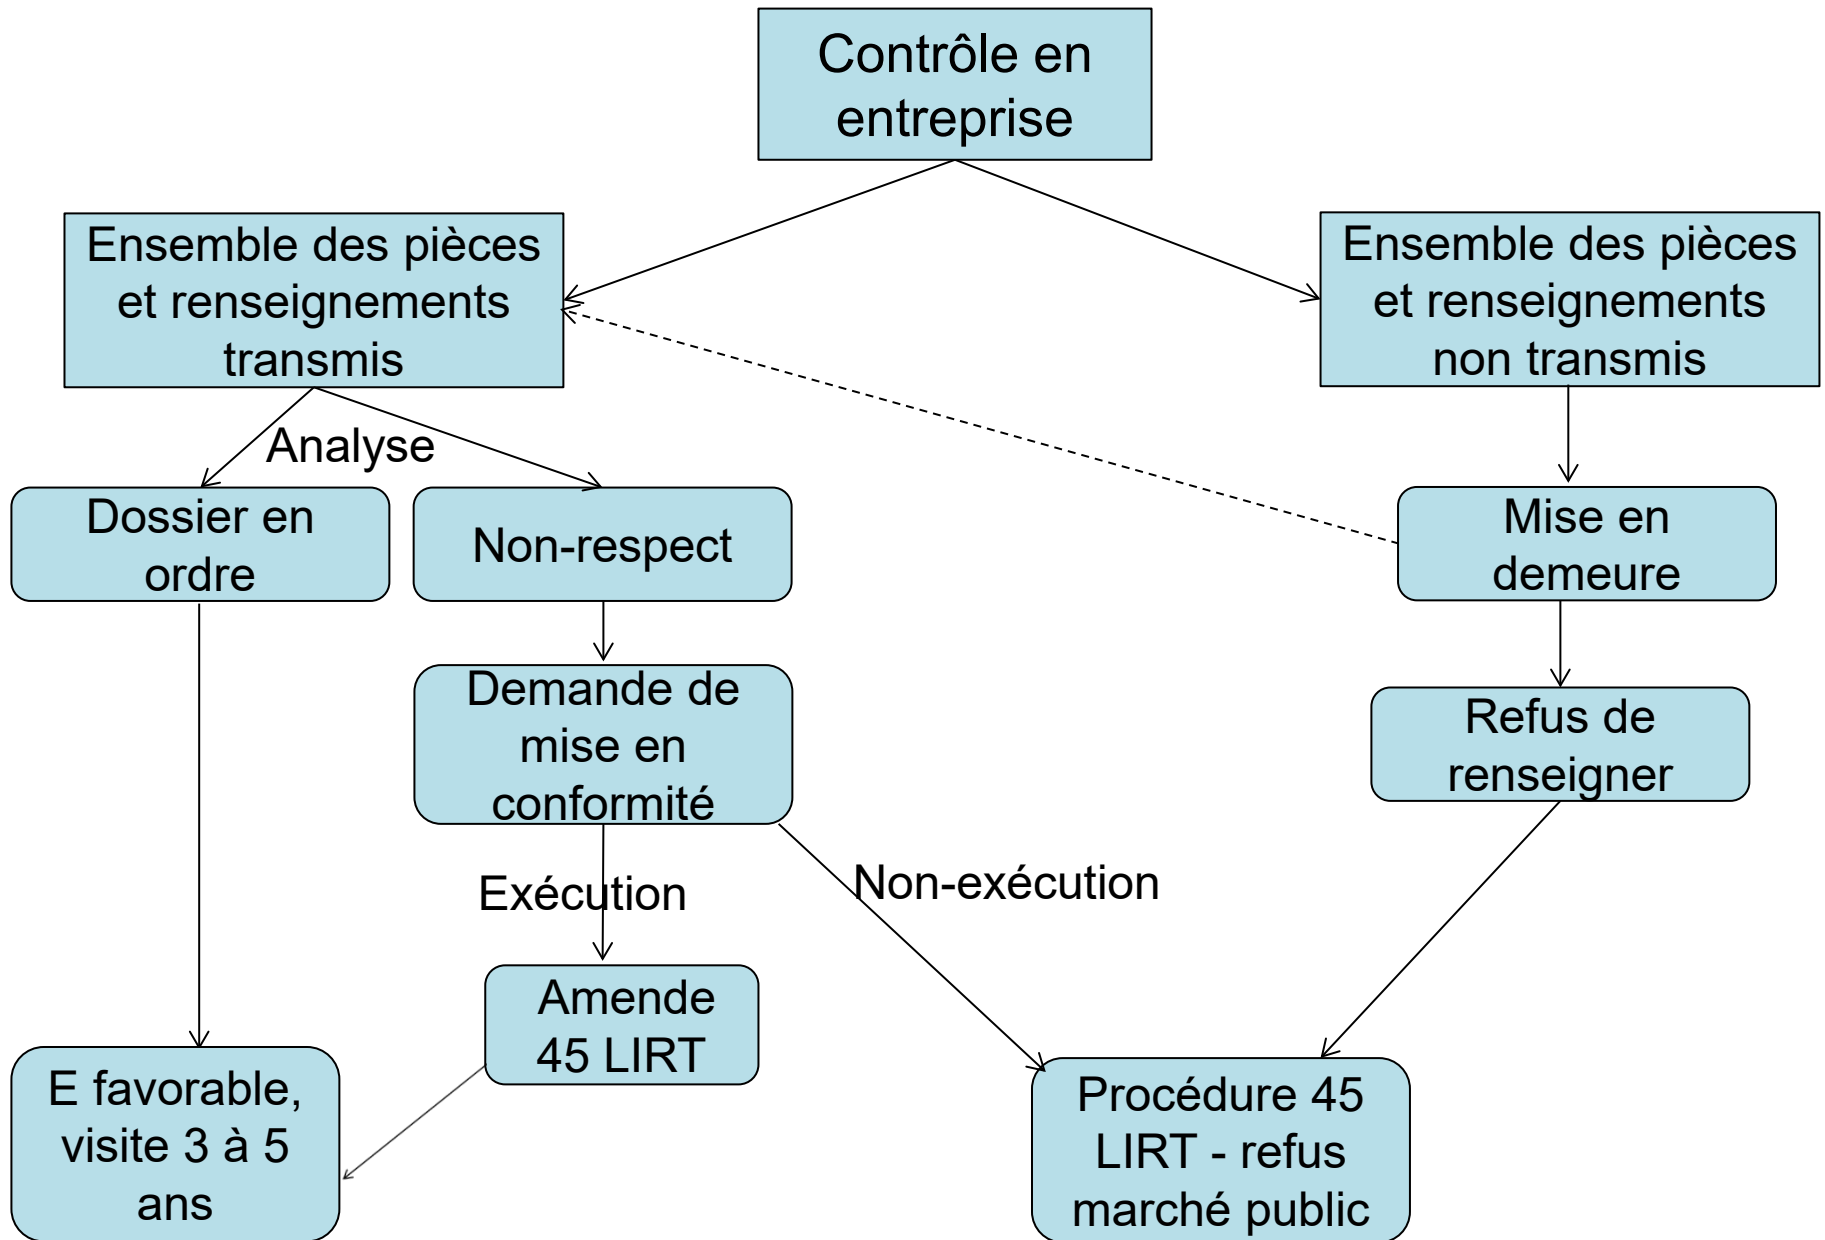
Contrôle en entreprise

Ensemble des pièces et renseignements transmis

Ensemble des pièces et renseignements non transmis

Analyse

Dossier en ordre

Non-respect

Mise en demeure

Demande de mise en conformité

Refus de renseigner

Exécution

Non-exécution

Amende 45 LIRT

E favorable, visite 3 à 5 ans

Procédure 45 LIRT - refus marché public